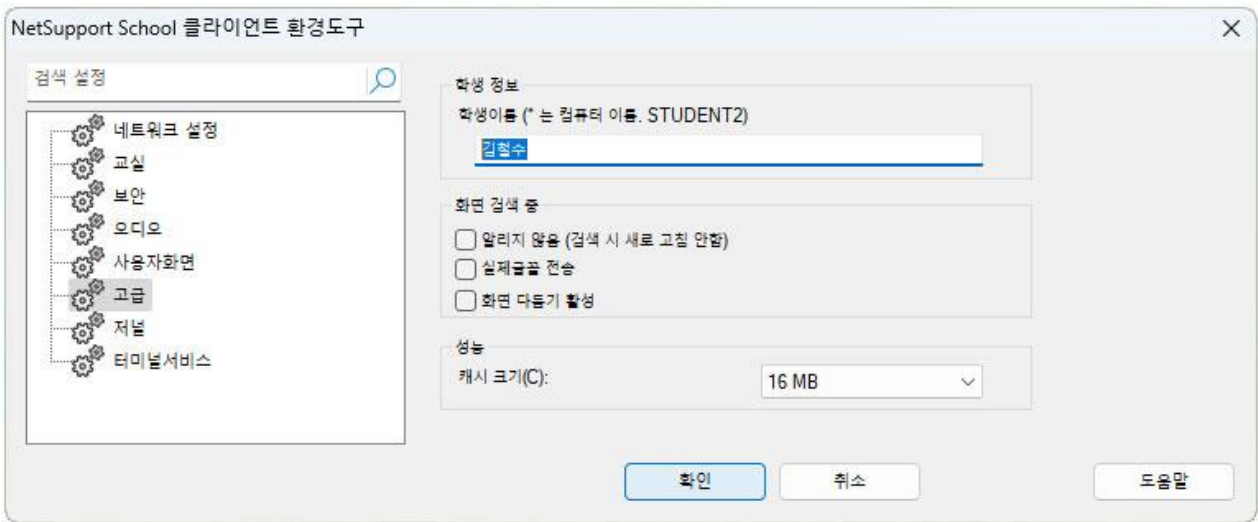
NetSupport School 클라이언트 환경도구

검색 설정

네트워크 설정
교실
보안
오디오
사용자화면
고급
저널
터미널서비스

학생 정보
학생이름 (* 는 컴퓨터 이름, STUDENT2)
김철수

화면 검색 중
알리지 않음 (검색 시 새로 고침 안함)
실제글꼴 전송
화면 다듬기 활성

성능
캐시 크기(C):
16 MB

확인
취소
도움말